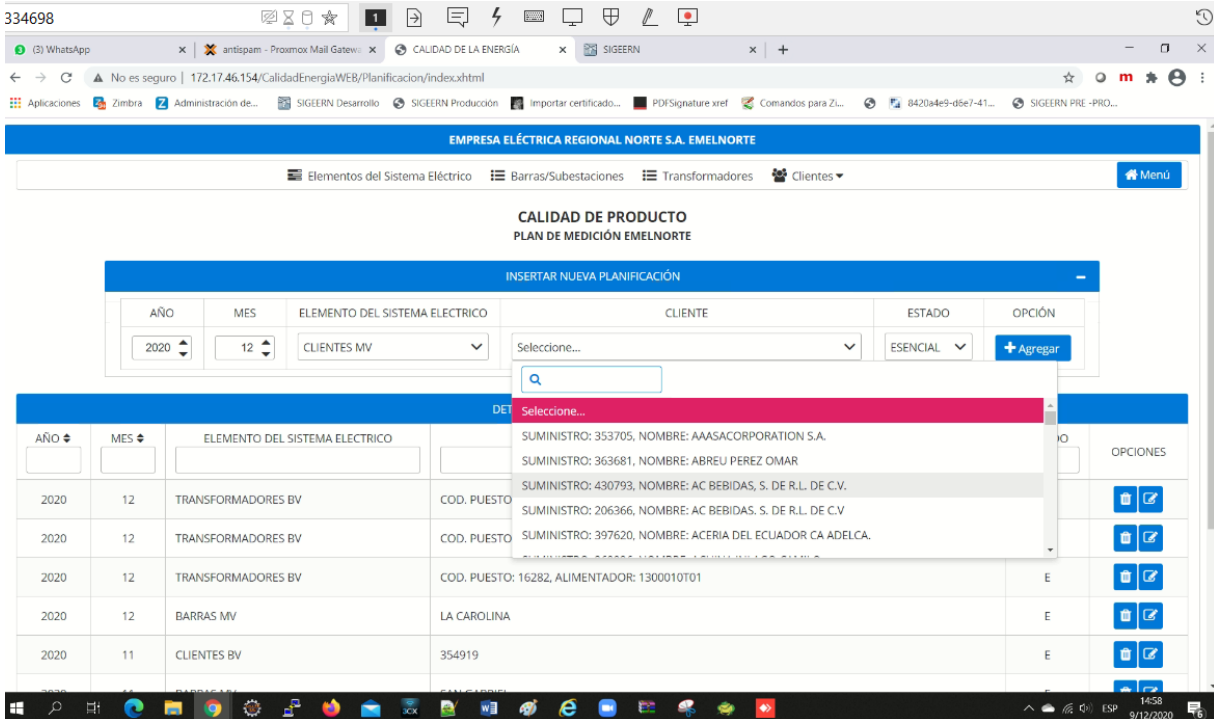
334698

(3) WhatsApp | antispam - Proxmox Mail Gatew | CALIDAD DE LA ENERGÍA | SIGEERN | +

No es seguro | 172.17.46.154/CalidadEnergiaWEB/Planificacion/index.xhtml

Aplicaciones | Zimbra | Administración de... | SIGEERN Desarrollo | SIGEERN Producción | Importar certificado... | PDFSignature xref | Comandos para Zi... | 8420a4e9-d6e7-41... | SIGEERN PRE -PRO...

EMPRESA ELÉCTRICA REGIONAL NORTE S.A. EMELNORTE

Elementos del Sistema Eléctrico | Barras/Subestaciones | Transformadores | Clientes | Menú

CALIDAD DE PRODUCTO
PLAN DE MEDICIÓN EMELNORTE

INSERTAR NUEVA PLANIFICACIÓN

| AÑO | MES | ELEMENTO DEL SISTEMA ELECTRICO | CLIENTE | ESTADO | OPCIÓN |
|---|---|---|---|---|---|
| 2020 | 12 | CLIENTES MV | Seleccione... | ESENCIAL | Agregar |

Seleccione...
SUMINISTRO: 353705, NOMBRE: AAASACORPORATION S.A.
SUMINISTRO: 363681, NOMBRE: ABREU PEREZ OMAR
SUMINISTRO: 430793, NOMBRE: AC BEBIDAS, S. DE R.L. DE C.V.
SUMINISTRO: 206366, NOMBRE: AC BEBIDAS. S. DE R.L. DE C.V
SUMINISTRO: 397620, NOMBRE: ACERIA DEL ECUADOR CA ADELCA.

DET

| AÑO | MES | ELEMENTO DEL SISTEMA ELECTRICO | | O | OPCIONES |
|---|---|---|---|---|---|
| 2020 | 12 | TRANSFORMADORES BV | COD. PUESTO | | |
| 2020 | 12 | TRANSFORMADORES BV | COD. PUESTO | | |
| 2020 | 12 | TRANSFORMADORES BV | COD. PUESTO: 16282, ALIMENTADOR: 1300010T01 | E | |
| 2020 | 12 | BARRAS MV | LA CAROLINA | E | |
| 2020 | 11 | CLIENTES BV | 354919 | E | |

ESP 14:58 9/12/2020